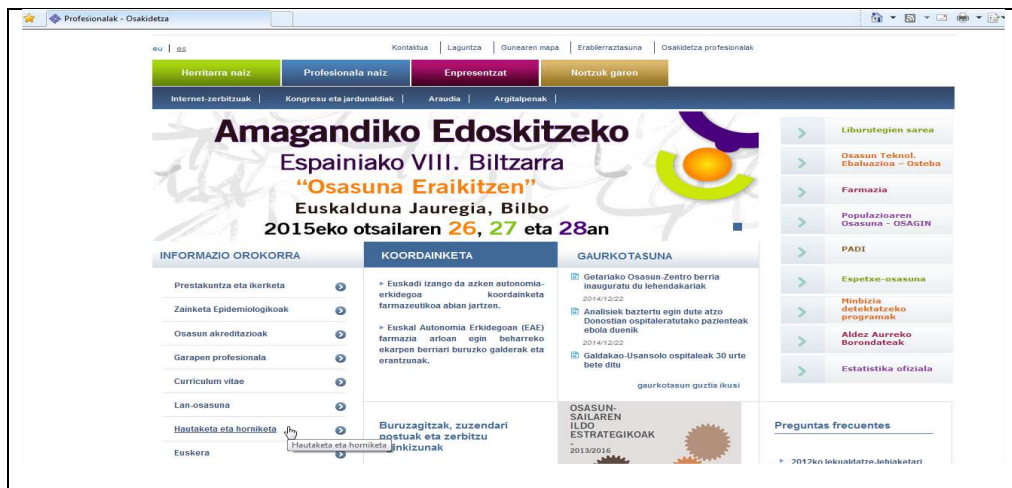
Profesionalak - Osakidetza

eu | es

Kontaktua | Laguntza | Gunearen mapa | Erabilerraztasuna | Osakidetza profesionalak

Herritarra naiz | Profesionala naiz | Enpresentzat | Nortzuk garen

Internet-zerbitzuak | Kongresu eta jardunaldiak | Araudia | Argitalpenak |

Amagandiko Edoskitzeko
Espainiako VIII. Biltzarra
"Osasuna Eraikitzen"
Euskalduna Jauregia, Bilbo
2015eko otsailaren 26, 27 eta 28an

Liburutegien sarea
Osasun Teknol. Ebaluazioa – Osteba
Farmazia
Populazioaren Osasuna - OSAGIN
PADI
Espetxe-osasuna
Minbizia detektatzeko programak
Aldez Aurreko Borondateak
Estatistika ofiziala

INFORMAZIO OROKORRA
Prestakuntza eta ikerketa
Zainketa Epidemiologikoak
Osasun akreditazioak
Garapen profesionala
Curriculum vitae
Lan-osasuna
Hautaketa eta horniketa
Euskera

Hautaketa eta horniketa

KOORDAINKETA
Euskadi izango da azken autonomia-erkidegoa koordainketa farmazeutikoa abian jartzen.
Euskal Autonomia Erkidegoan (EAE) farmazia arloan egin beharreko ekarpen berriari buruzko galderak eta erantzunak.

GAURKOTASUNA
Getariako Osasun-Zentro berria inauguratu du lehendakariak
2014/12/22
Analisiek baztertu egin dute atzo Donostian ospitaleratutako pazienteak ebola duenik
2014/12/22
Galdakao-Usansolo ospitaleak 30 urte bete ditu
gaurkotasun guztia ikusi

Buruzagitzak, zuzendari postuak eta zerbitzu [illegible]inkizunak

OSASUN-SAILAREN ILDO ESTRATEGIKOAK 2013/2016

Preguntas frecuentes
2012ko lekualdatze-lehiaketari